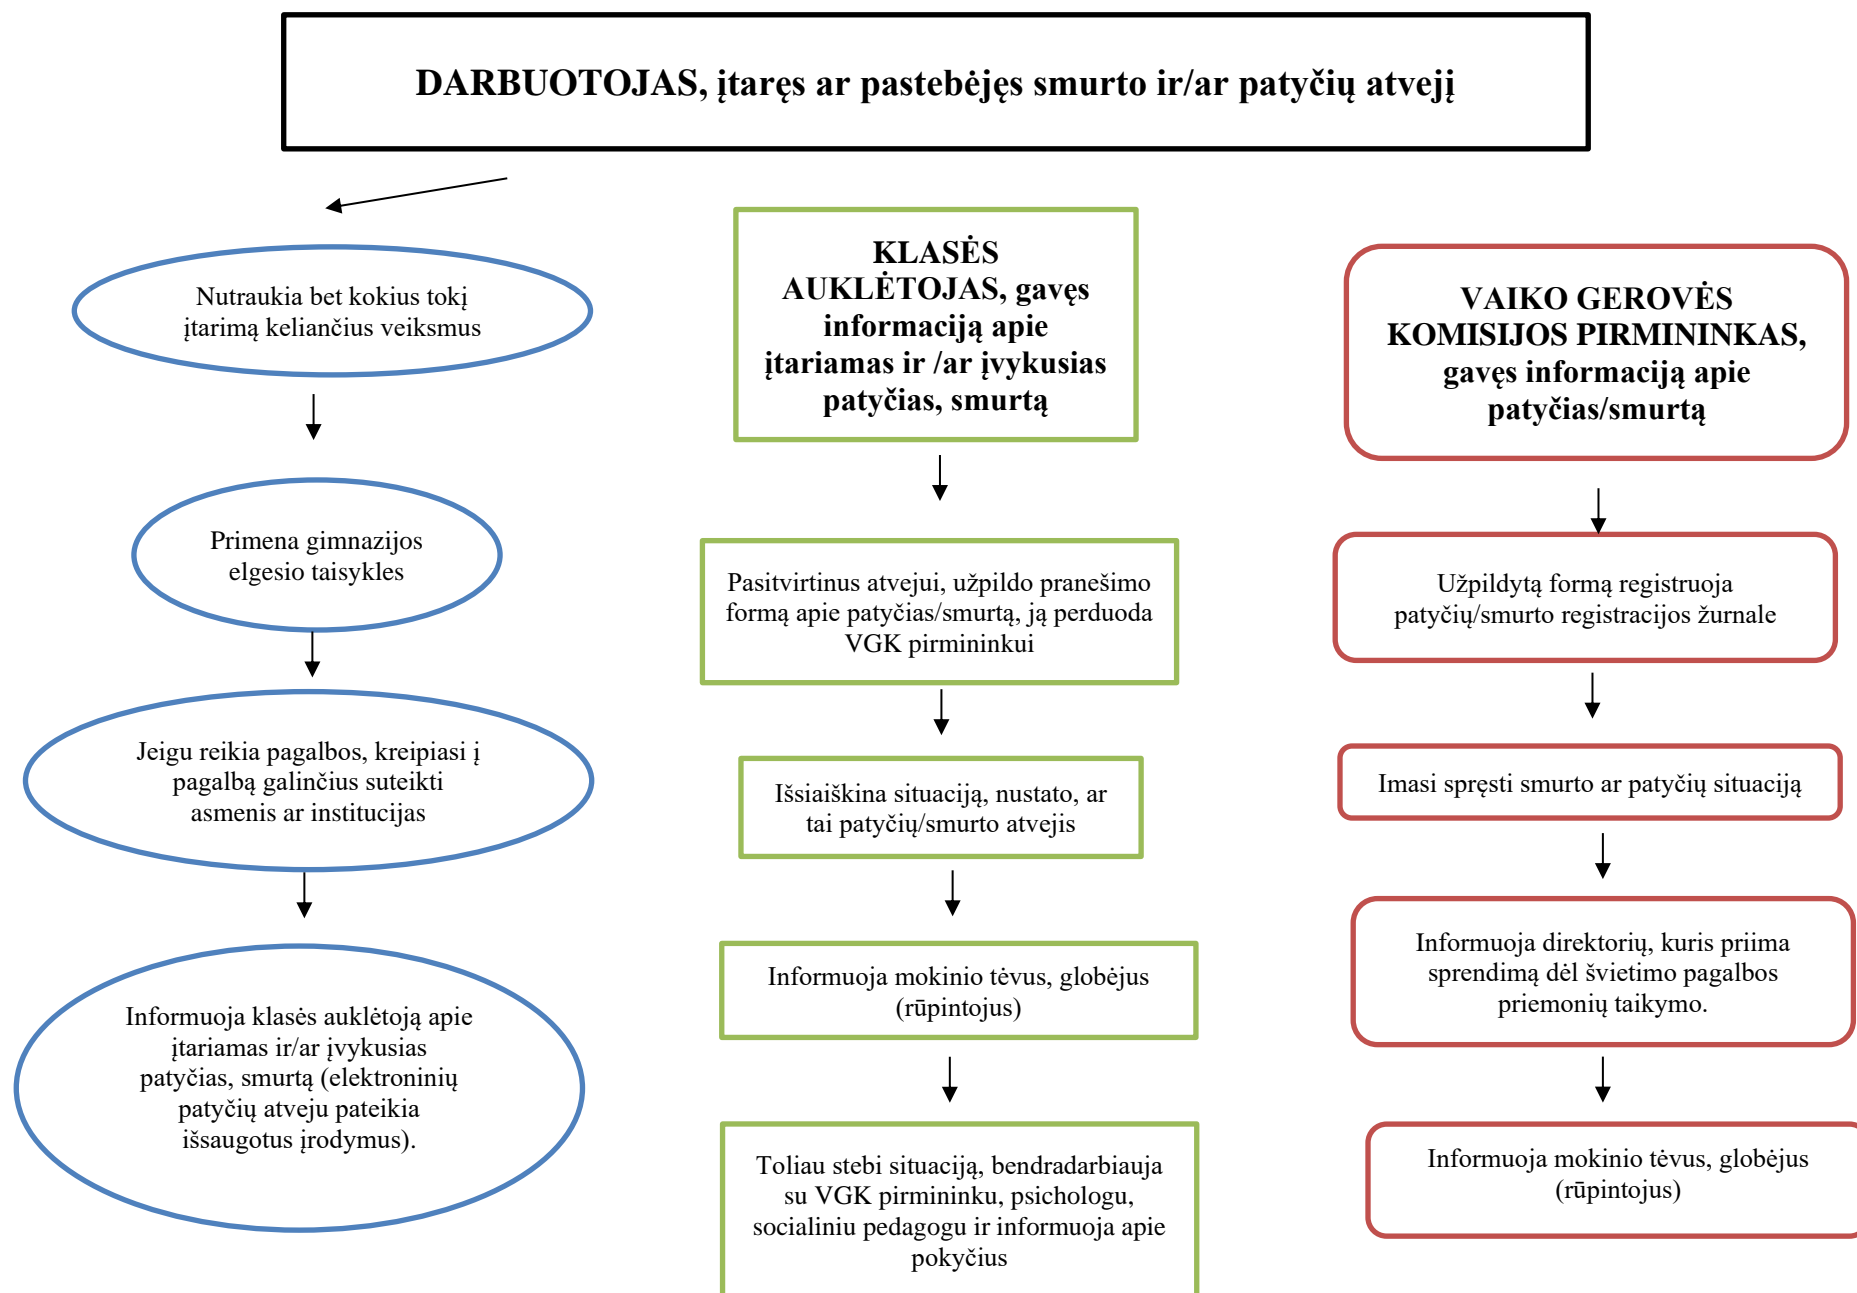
DARBUOTOJAS, įtaręs ar pastebėjęs smurto ir/ar patyčių atvejį

Nutraukia bet kokius tokį įtarimą keliančius veiksmus

Primena gimnazijos elgesio taisykles

Jeigu reikia pagalbos, kreipiasi į pagalbą galinčius suteikti asmenis ar institucijas

Informuoja klasės auklėtoją apie įtariamas ir/ar įvykusias patyčias, smurtą (elektroninių patyčių atveju pateikia išsaugotus įrodymus).

KLASĖS AUKLĖTOJAS, gavęs informaciją apie įtariamas ir /ar įvykusias patyčias, smurtą

Pasitvirtinus atvejui, užpildo pranešimo formą apie patyčias/smurtą, ją perduoda VGK pirmininkui

Išsiaiškina situaciją, nustato, ar tai patyčių/smurto atvejis

Informuoja mokinio tėvus, globėjus (rūpintojus)

Toliau stebi situaciją, bendradarbiauja su VGK pirmininku, psichologu, socialiniu pedagogu ir informuoja apie pokyčius

VAIKO GEROVĖS KOMISIJOS PIRMININKAS, gavęs informaciją apie patyčias/smurtą

Užpildytą formą registruoja patyčių/smurto registracijos žurnale

Imasi spręsti smurto ar patyčių situaciją

Informuoja direktorių, kuris priima sprendimą dėl švietimo pagalbos priemonių taikymo.

Informuoja mokinio tėvus, globėjus (rūpintojus)